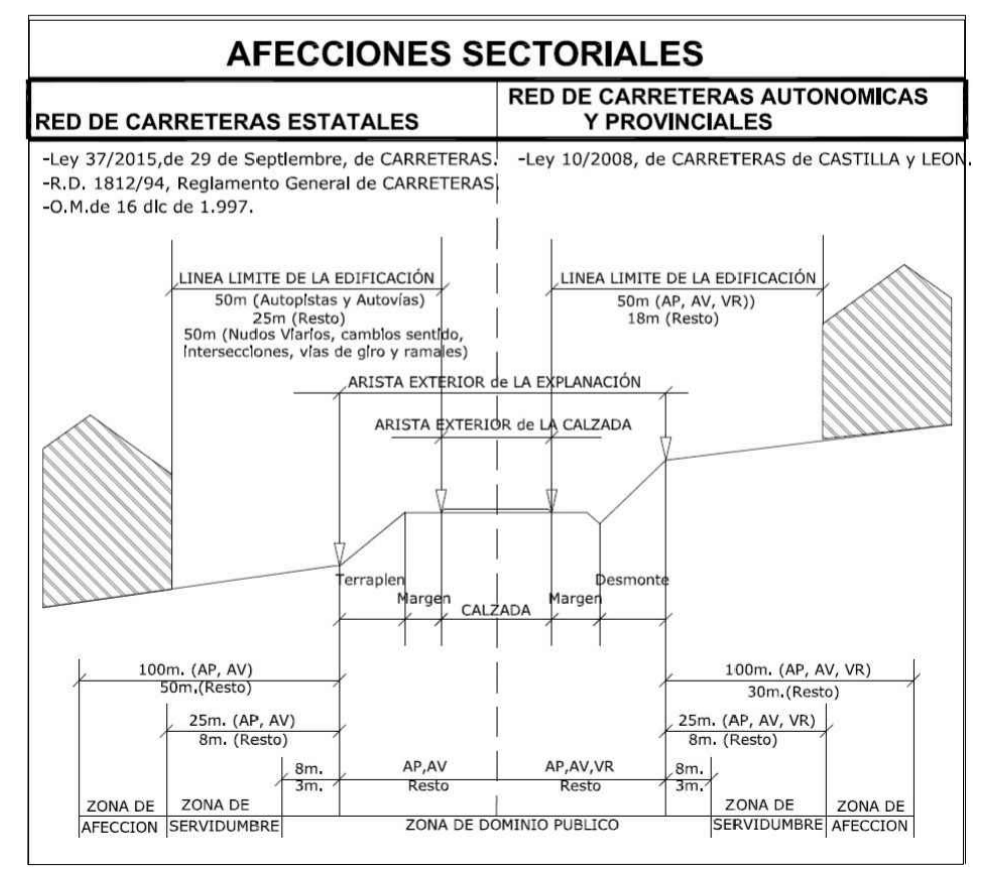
AFECCIONES SECTORIALES

RED DE CARRETERAS ESTATALES

RED DE CARRETERAS AUTONOMICAS Y PROVINCIALES

-Ley 37/2015,de 29 de Septiembre, de CARRETERAS.
-R.D. 1812/94, Reglamento General de CARRETERAS.
-O.M.de 16 dic de 1.997.

-Ley 10/2008, de CARRETERAS de CASTILLA y LEON.

LINEA LIMITE DE LA EDIFICACIÓN
50m (Autopistas y Autovías)
25m (Resto)
50m (Nudos Viarios, cambios sentido, intersecciones, vías de giro y ramales)

LINEA LIMITE DE LA EDIFICACIÓN
50m (AP, AV, VR))
18m (Resto)

ARISTA EXTERIOR de LA EXPLANACIÓN

ARISTA EXTERIOR de LA CALZADA

Terraplen
Margen
CALZADA
Margen
Desmonte

100m. (AP, AV)
50m.(Resto)

100m. (AP, AV, VR)
30m.(Resto)

25m. (AP, AV)
8m. (Resto)

25m. (AP, AV, VR)
8m. (Resto)

8m.
3m.
AP,AV
Resto
AP,AV,VR
Resto
8m.
3m.

| ZONA DE AFECCION | ZONA DE SERVIDUMBRE | ZONA DE DOMINIO PUBLICO | ZONA DE SERVIDUMBRE | ZONA DE AFECCION |